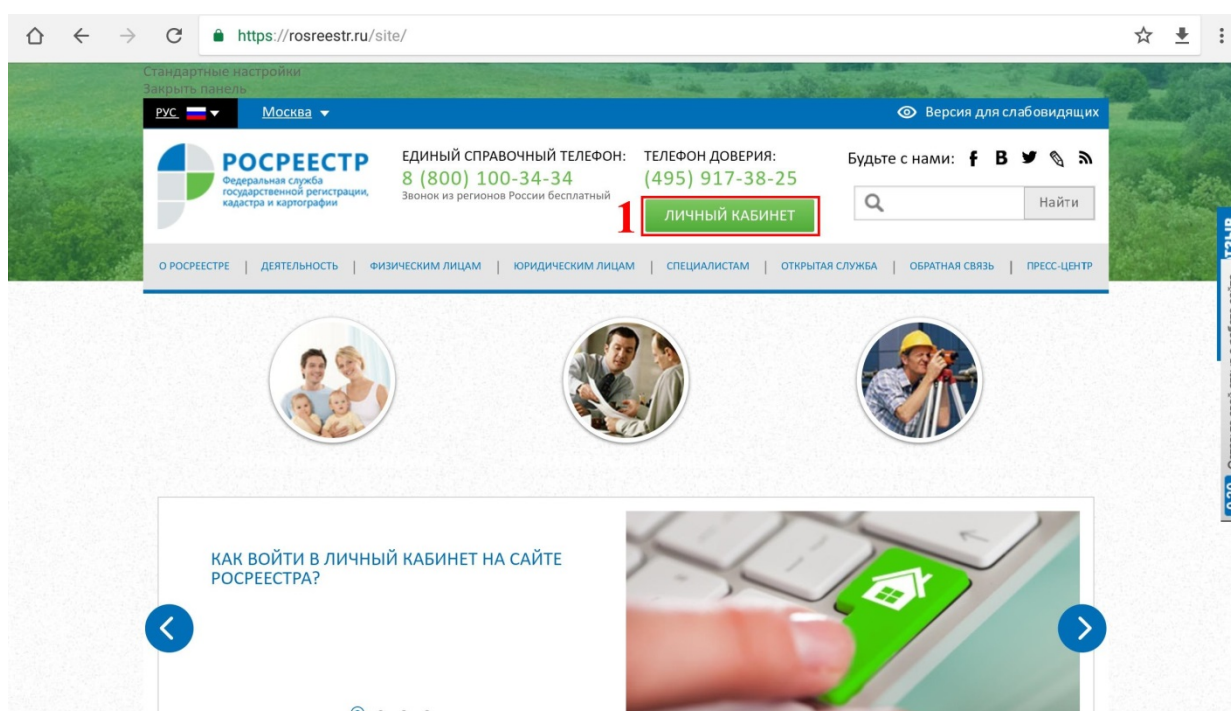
https://rosreestr.ru/site/

Стандартные настройки
Закрыть панель

РУС
Москва
Версия для слабовидящих

РОСРЕЕСТР
Федеральная служба государственной регистрации, кадастра и картографии

ЕДИНЫЙ СПРАВОЧНЫЙ ТЕЛЕФОН:
8 (800) 100-34-34
Звонок из регионов России бесплатный

ТЕЛЕФОН ДОВЕРИЯ:
(495) 917-38-25

Будьте с нами:

Найти

1 ЛИЧНЫЙ КАБИНЕТ

О РОСРЕЕСТРЕ | ДЕЯТЕЛЬНОСТЬ | ФИЗИЧЕСКИМ ЛИЦАМ | ЮРИДИЧЕСКИМ ЛИЦАМ | СПЕЦИАЛИСТАМ | ОТКРЫТАЯ СЛУЖБА | ОБРАТНАЯ СВЯЗЬ | ПРЕСС-ЦЕНТР

КАК ВОЙТИ В ЛИЧНЫЙ КАБИНЕТ НА САЙТЕ РОСРЕЕСТРА?